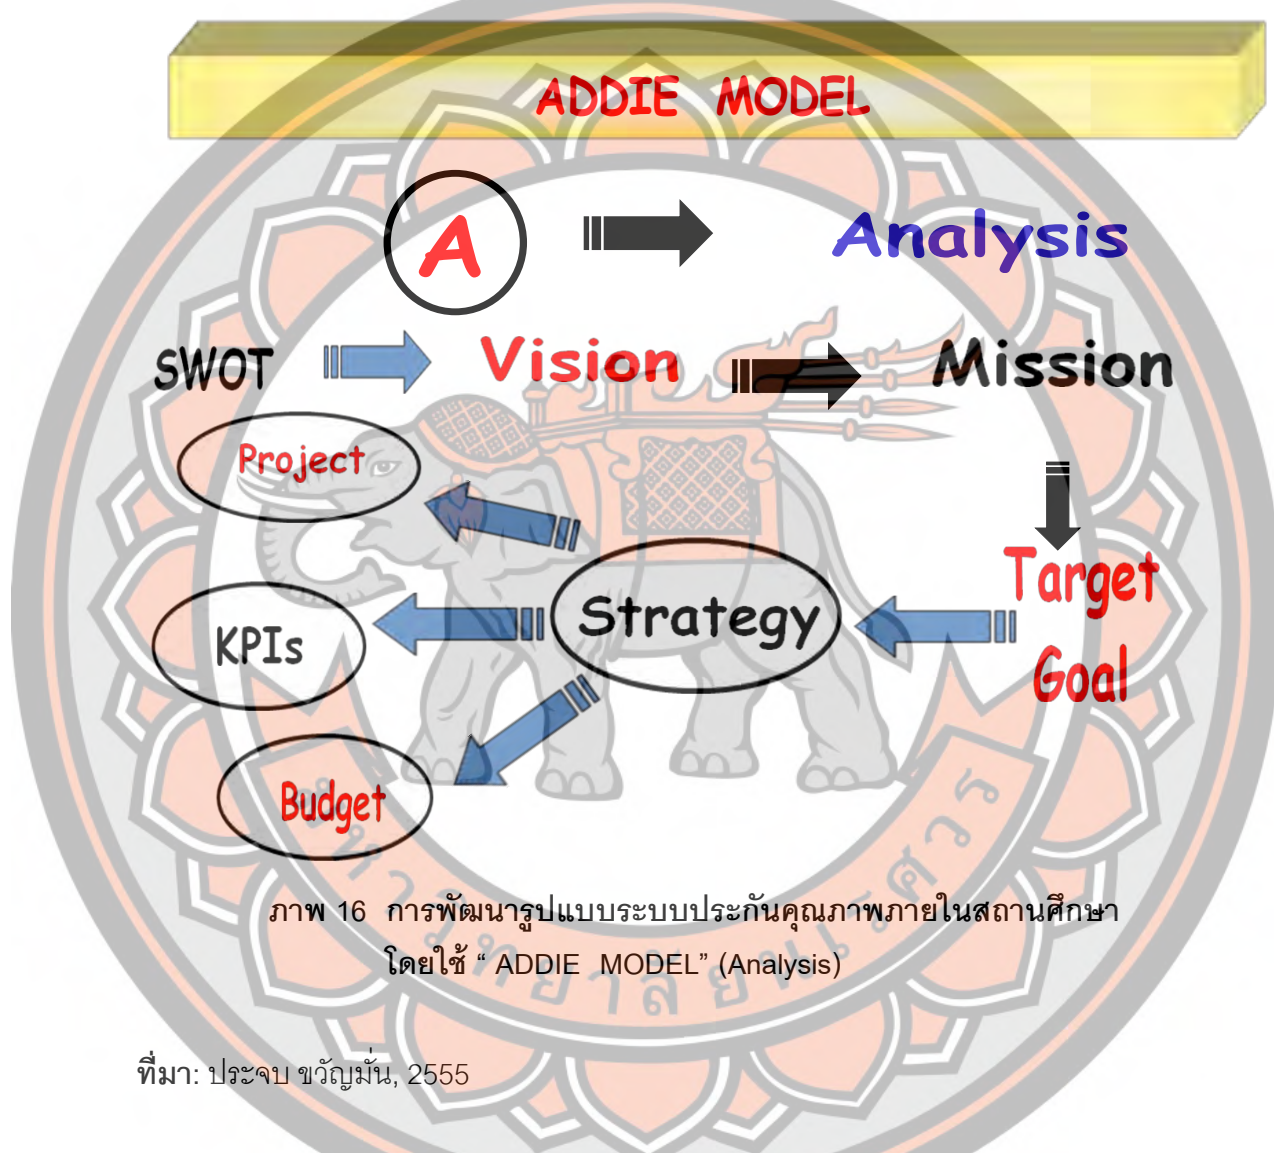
ADDIE MODEL

A

Analysis

SWOT

Vision

Mission

Project

Target

Goal

KPIs

Strategy

Budget

ภาพ 16 การพัฒนารูปแบบระบบประกันคุณภาพภายในสถานศึกษา โดยใช้ “ ADDIE MODEL” (Analysis)

ที่มา: ประจบ ขวัญมั่น, 2555